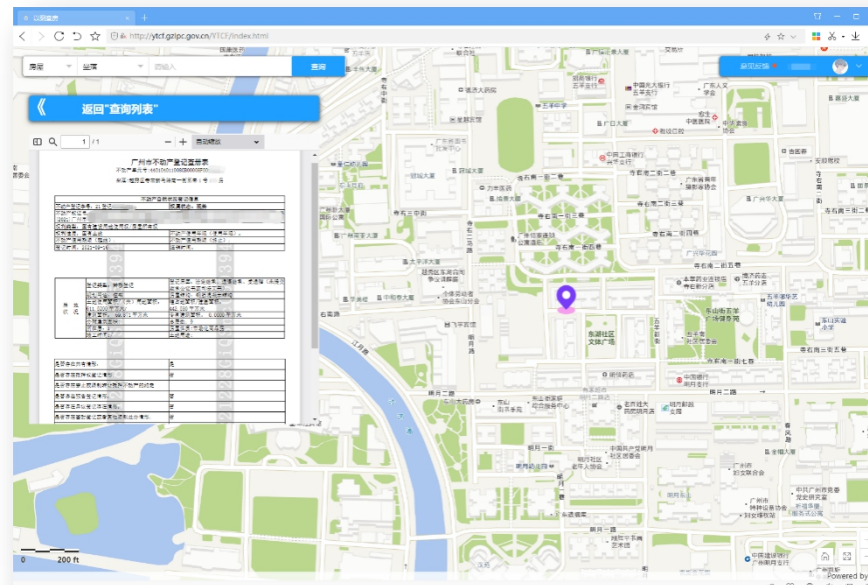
以图查房

http://ytcf.gzlpc.gov.cn/YTCF/index.html

房屋

查询

返回"查询列表"

1 /1

自动缩放

广州市不动产登记查册表

江湾路

寺右新马路

东湖社区文体广场

中国银行

寺右二马路

寺右一马路

广州市东山区

中共广州市委党史研究室

江湾路

明月二路

明月一路

寺右南一街

0

200 ft

Powered By